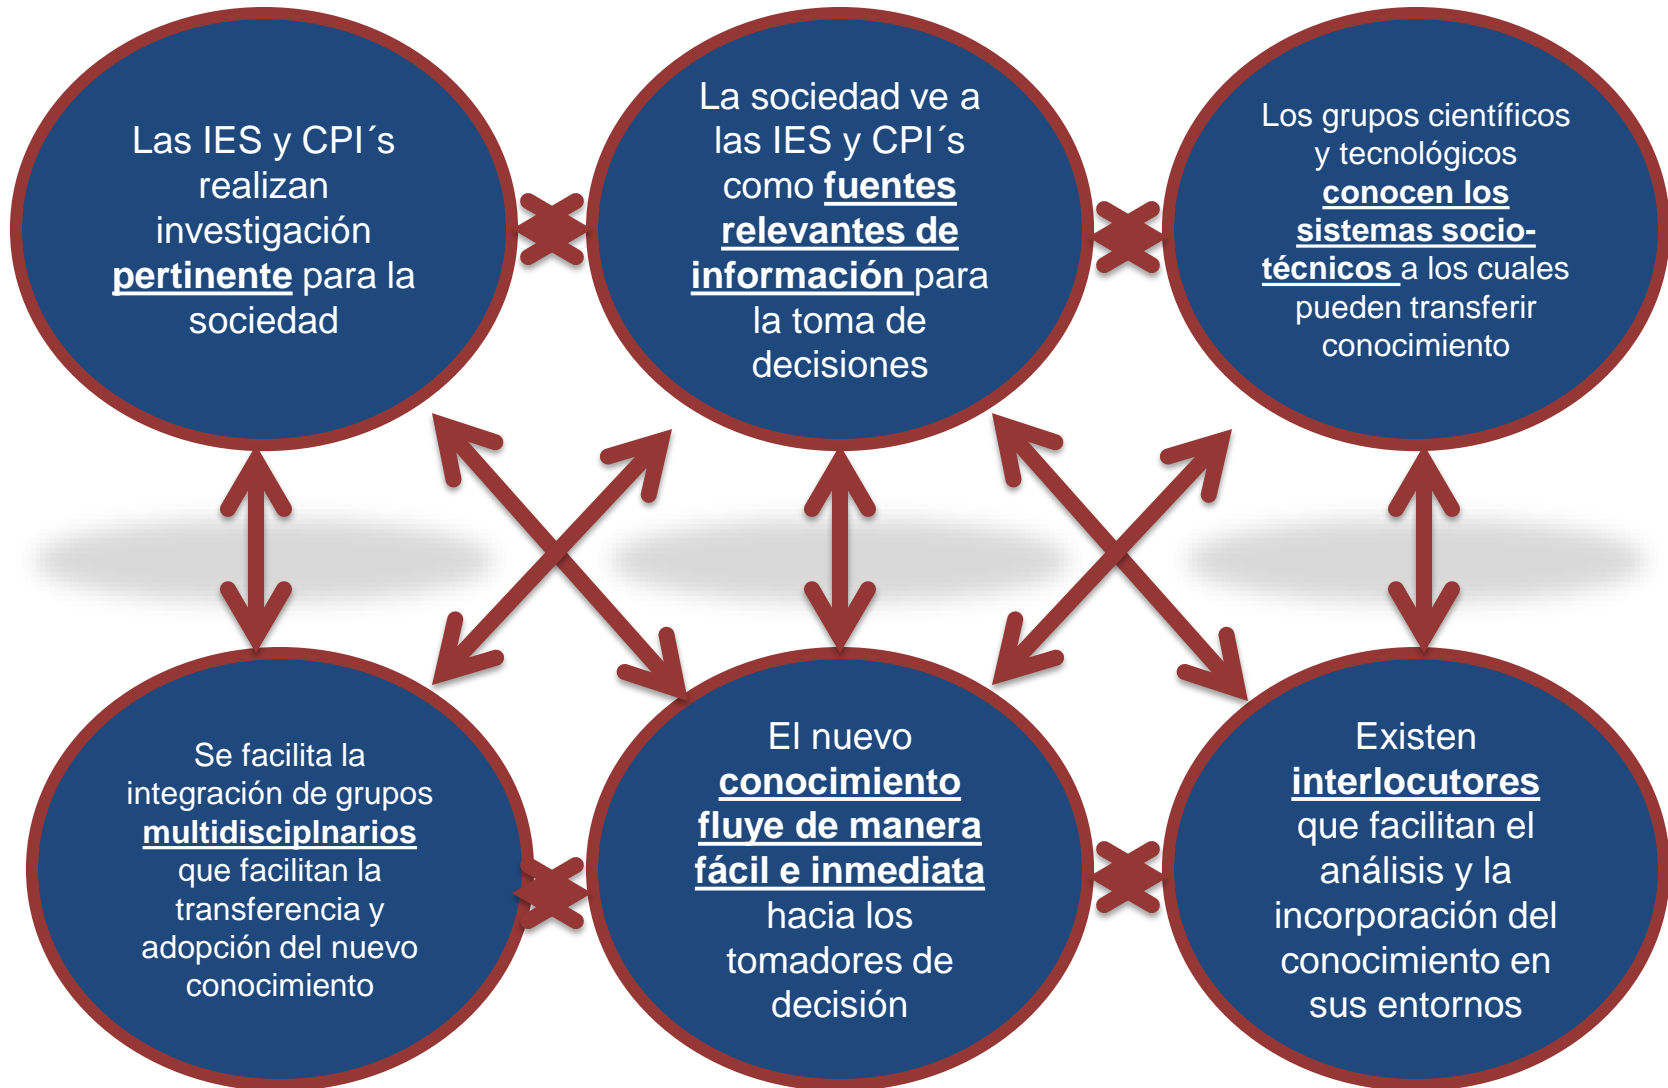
Las IES y CPI´s realizan investigación pertinente para la sociedad

La sociedad ve a las IES y CPI´s como fuentes relevantes de información para la toma de decisiones

Los grupos científicos y tecnológicos conocen los sistemas socio-técnicos a los cuales pueden transferir conocimiento

Se facilita la integración de grupos multidisciplnarios que facilitan la transferencia y adopción del nuevo conocimiento

El nuevo conocimiento fluye de manera fácil e inmediata hacia los tomadores de decisión

Existen interlocutores que facilitan el análisis y la incorporación del conocimiento en sus entornos